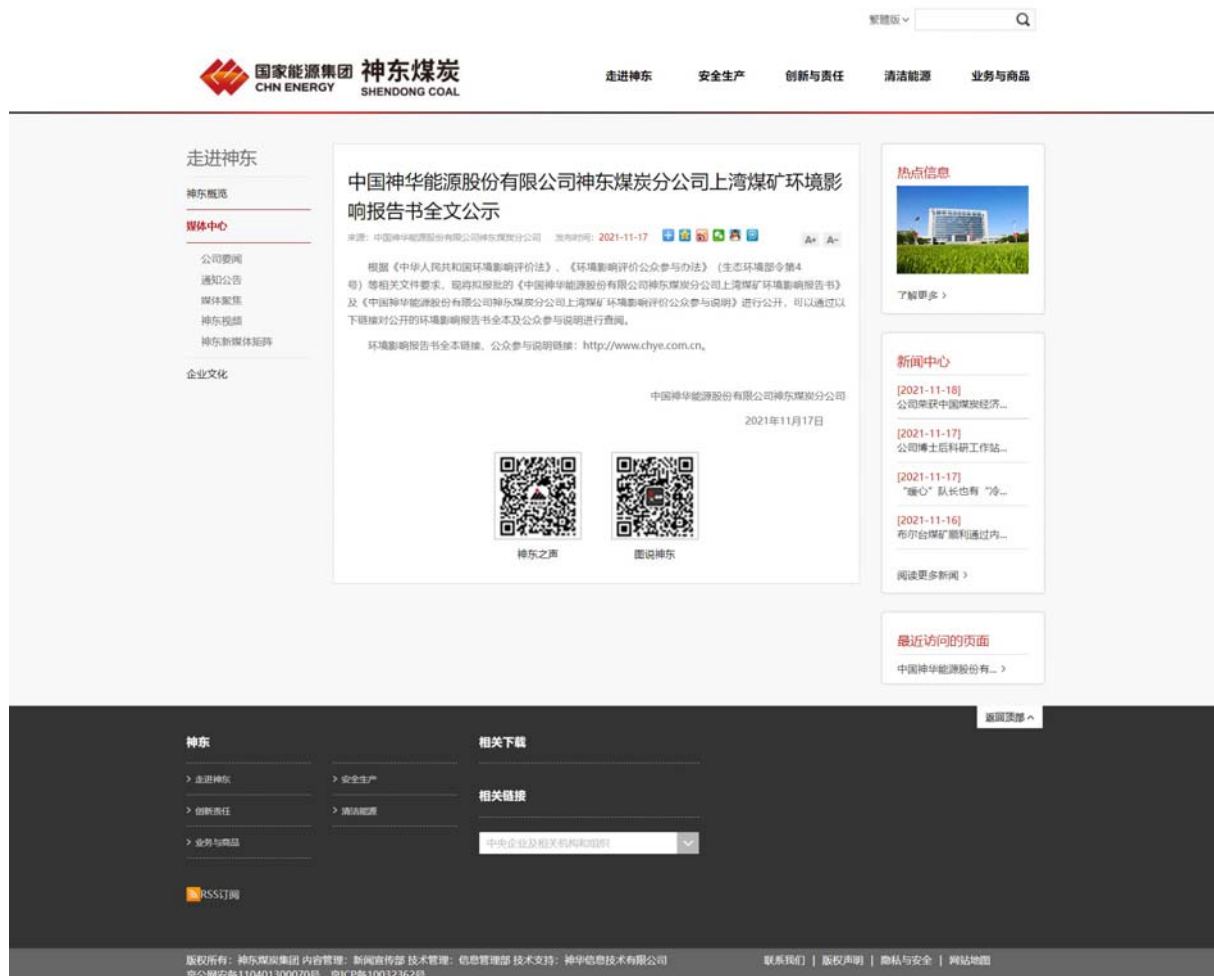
繁體版

国家能源集团 CHN ENERGY 神东煤炭 SHENDONG COAL

走进神东 安全生产 创新与责任 清洁能源 业务与商品

走进神东

神东概览

媒体中心

公司要闻
通知公告
媒体聚焦
神东视频
神东新媒体矩阵

企业文化

中国神华能源股份有限公司神东煤炭分公司上湾煤矿环境影响报告书全文公示

来源：中国神华能源股份有限公司神东煤炭分公司 发布时间：2021-11-17 A+ A-

根据《中华人民共和国环境影响评价法》、《环境影响评价公众参与办法》（生态环境部令第4号）等相关文件要求，现将拟报批的《中国神华能源股份有限公司神东煤炭分公司上湾煤矿环境影响报告书》及《中国神华能源股份有限公司神东煤炭分公司上湾煤矿环境影响评价公众参与说明》进行公开，可以通过以下链接对公开的环境影响报告书全本及公众参与说明进行查阅。

环境影响报告书全本链接、公众参与说明链接：http://www.chye.com.cn。

中国神华能源股份有限公司神东煤炭分公司

2021年11月17日

神东之声 图说神东

热点信息

了解更多 >

新闻中心

[2021-11-18]
公司荣获中国煤炭经济...

[2021-11-17]
公司博士后科研工作站...

[2021-11-17]
“暖心”队长也有“冷...

[2021-11-16]
布尔台煤矿顺利通过内...

阅读更多新闻 >

最近访问的页面

中国神华能源股份有... >

返回顶部

神东

> 走进神东
> 安全生产
> 创新责任
> 清洁能源
> 业务与商品

相关下载

相关链接

中央企业及相关机构和组织

RSS订阅

版权所有：神东煤炭集团 内容管理：新闻宣传部 技术管理：信息管理部 技术支持：神华信息技术有限公司
京公网安备11040130007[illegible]号 京ICP备10032362号

联系我们 | 版权声明 | 隐私与安全 | 网站地图